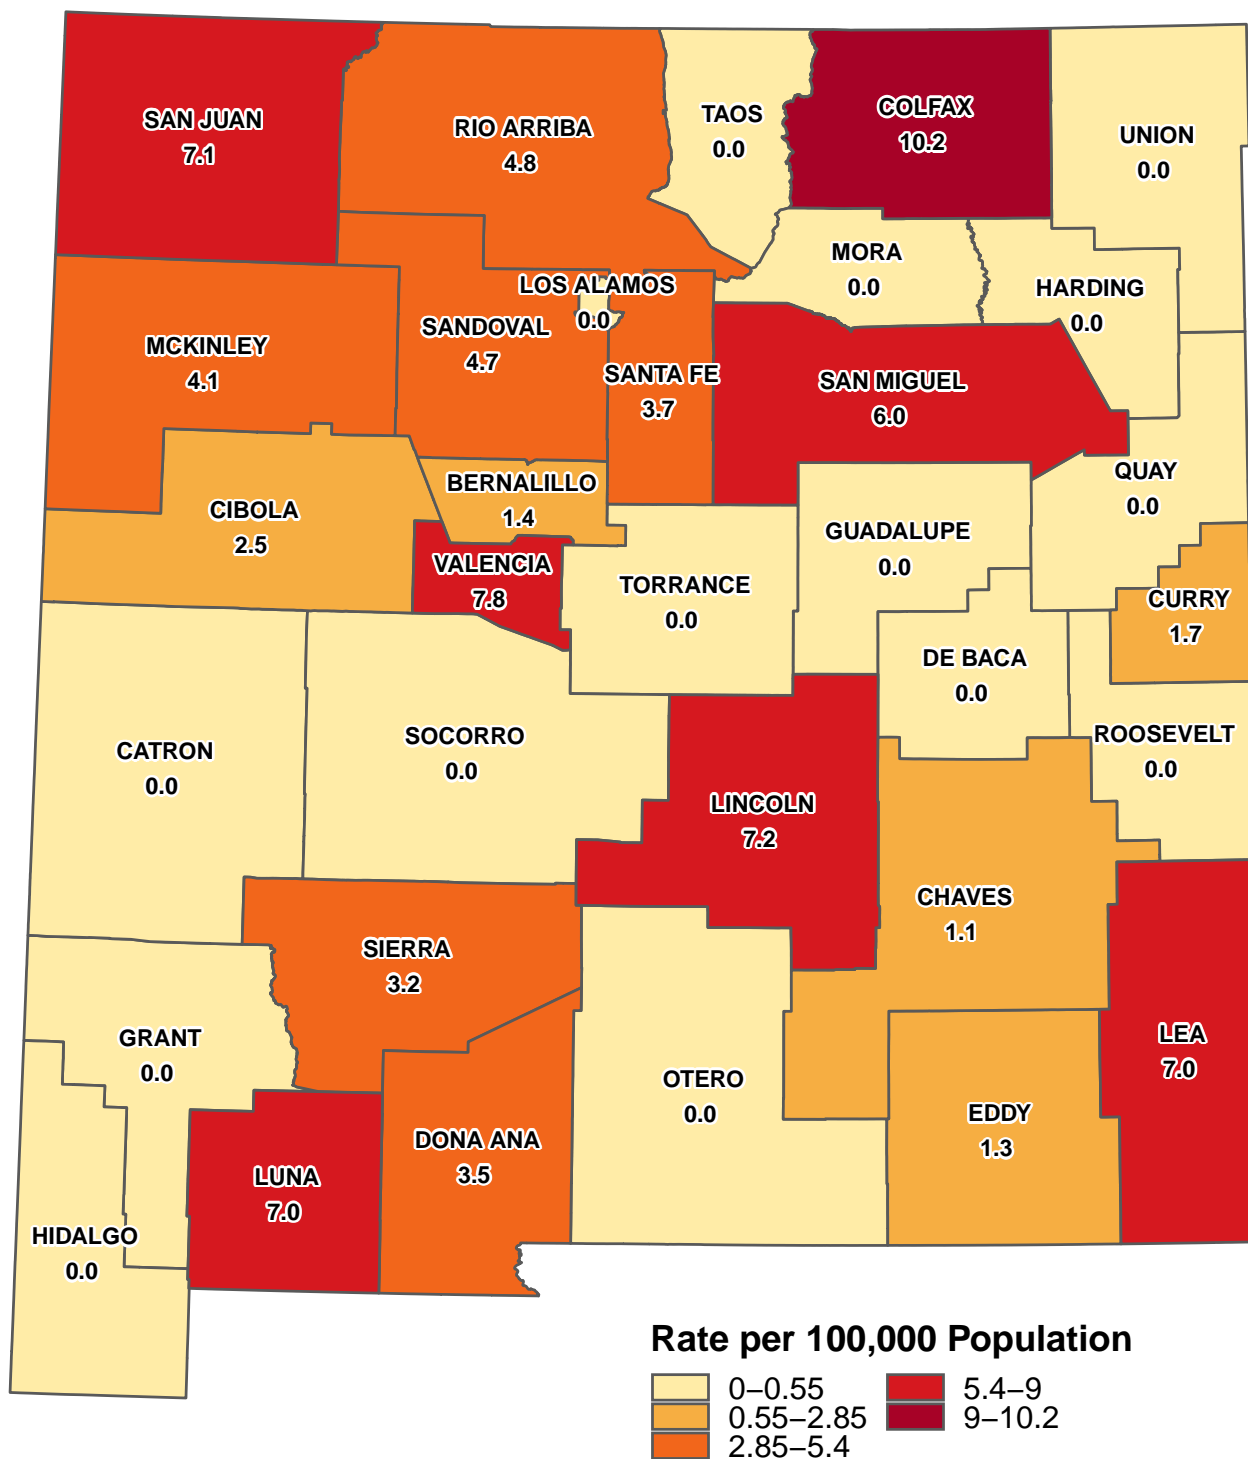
SAN JUAN
7.1

RIO ARRIBA
4.8

TAOS
0.0

COLFAX
10.2

UNION
0.0

MORA
0.0

HARDING
0.0

LOS ALAMOS
0.0

SANDOVAL
4.7

MCKINLEY
4.1

SANTA FE
3.7

SAN MIGUEL
6.0

QUAY
0.0

BERNALILLO
1.4

CIBOLA
2.5

GUADALUPE
0.0

VALENCIA
7.8

TORRANCE
0.0

CURRY
1.7

DE BACA
0.0

CATRON
0.0

SOCORRO
0.0

ROOSEVELT
0.0

LINCOLN
7.2

CHAVES
1.1

SIERRA
3.2

GRANT
0.0

OTERO
0.0

LEA
7.0

EDDY
1.3

DONA ANA
3.5

LUNA
7.0

HIDALGO
0.0

Rate per 100,000 Population
0–0.55
0.55–2.85
2.85–5.4
5.4–9
9–10.2